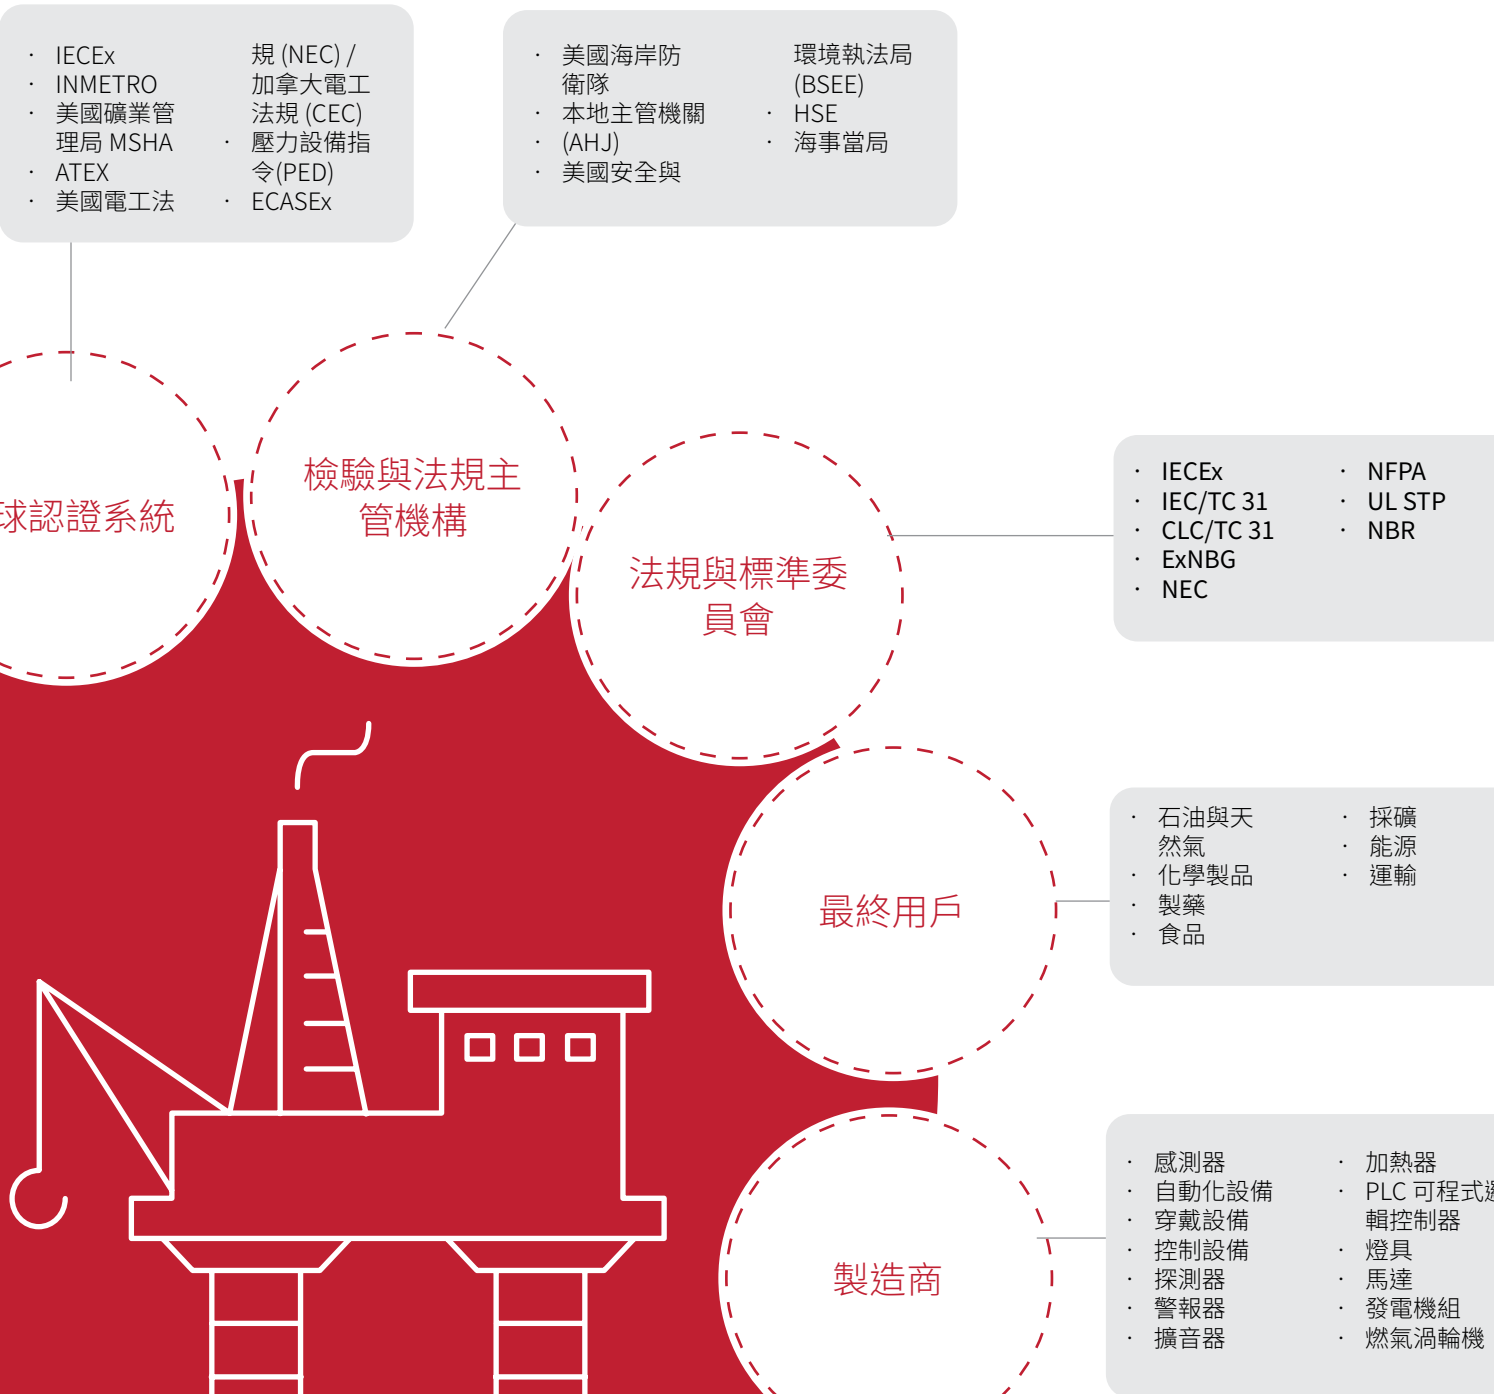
· IECEx
· INMETRO
· 美國礦業管理局 MSHA
· ATEX
· 美國電工法規 (NEC) / 加拿大電工法規 (CEC)
· 壓力設備指令(PED)
· ECASEx

· 美國海岸防衛隊
· 本地主管機關 (AHJ)
· 美國安全與環境執法局 (BSEE)
· HSE
· 海事當局

球認證系統

檢驗與法規主管機構

法規與標準委員會

· IECEx
· IEC/TC 31
· CLC/TC 31
· ExNBG
· NEC
· NFPA
· UL STP
· NBR

最終用戶

· 石油與天然氣
· 化學製品
· 製藥
· 食品
· 採礦
· 能源
· 運輸

製造商

· 感測器
· 自動化設備
· 穿戴設備
· 控制設備
· 探測器
· 警報器
· 擴音器
· 加熱器
· PLC 可程式邏輯控制器
· 燈具
· 馬達
· 發電機組
· 燃氣渦輪機